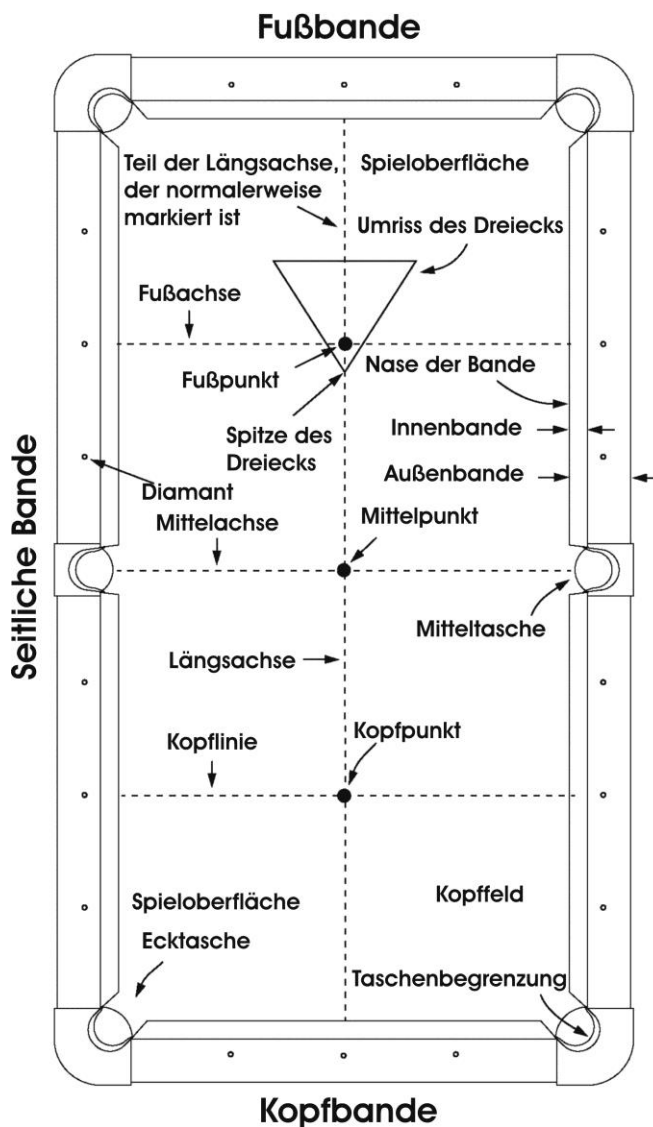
Fußbande

Teil der Längsachse, der normalerweise markiert ist

Spieloberfläche

Umriss des Dreiecks

Fußachse

Fußpunkt

Nase der Bande

Spitze des Dreiecks

Innenbande

Außenbande

Diamant

Mittelachse

Mittelpunkt

Seitliche Bande

Mitteltasche

Längsachse

Kopflinie

Kopfpunkt

Spieloberfläche

Kopffeld

Ecktasche

Taschenbegrenzung

Kopfbande